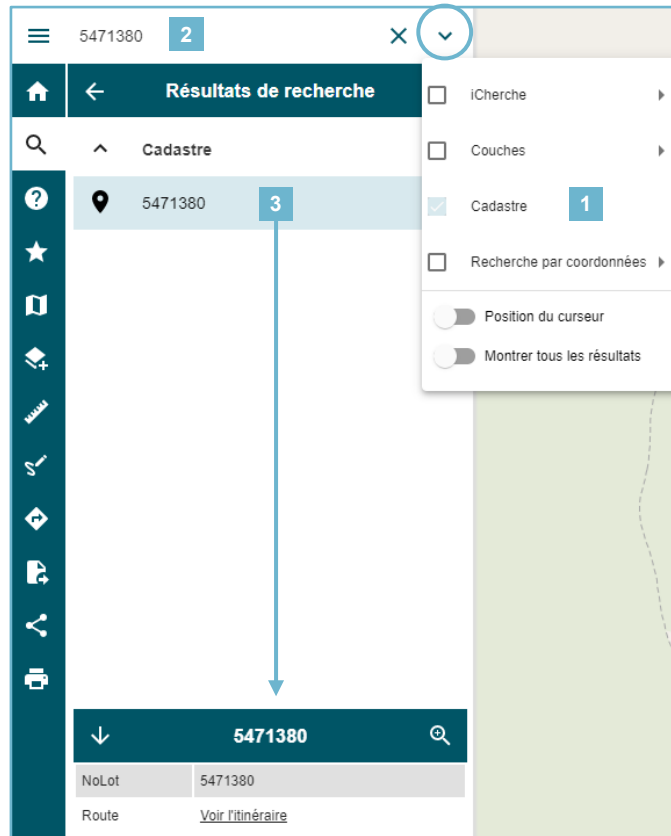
5471380 2

Résultats de recherche

Cadastre

5471380 3

iCherche

Couches

Cadastre 1

Recherche par coordonnées

Position du curseur

Montrer tous les résultats

5471380

| NoLot | 5471380 |
|---|---|
| Route | Voir l'itinéraire |